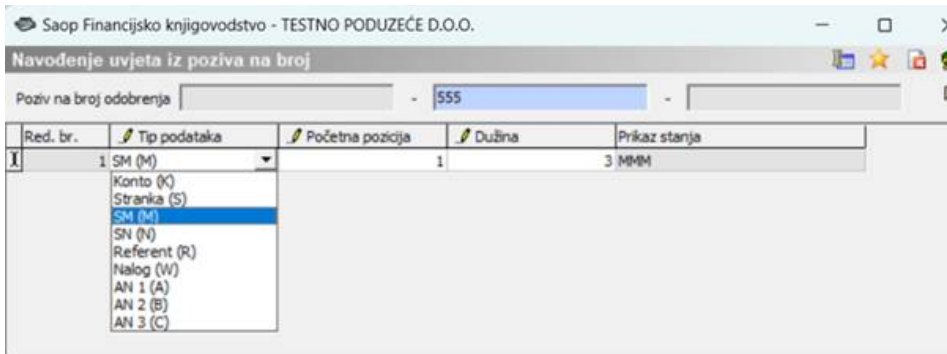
Saop Financijsko knjigovodstvo - TESTNO PODUZEĆE D.O.O.

Navođenje uvjeta iz poziva na broj

Poziv na broj odobrenja - 555 -

| Red. br. | Tip podataka | Početna pozicija | Dužina | Prikaz stanja |
|---|---|---|---|---|
| 1 | SM (M) | 1 | 3 | MMM |

Konto (K)
Stranka (S)
SM (M)
SN (N)
Referent (R)
Nalog (W)
AN 1 (A)
AN 2 (B)
AN 3 (C)